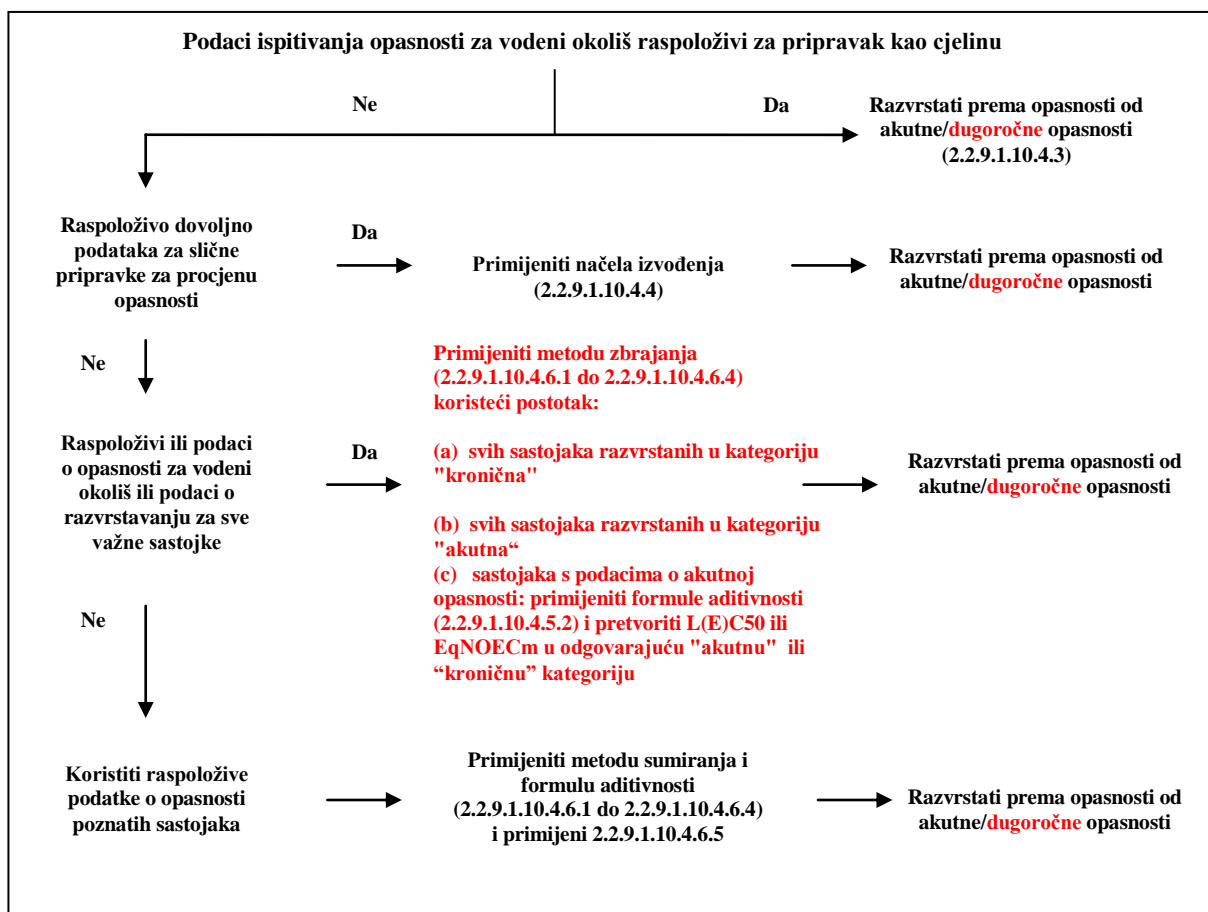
Podaci ispitivanja opasnosti za vodeni okoliš raspoloživi za pripravak kao cjelinu

Ne

Da

Razvrstati prema opasnosti od akutne/dugoročne opasnosti (2.2.9.1.10.4.3)

Raspoloživo dovoljno podataka za slične pripravke za procjenu opasnosti

Da

Primijeniti načela izvođenja (2.2.9.1.10.4.4)

Razvrstati prema opasnosti od akutne/dugoročne opasnosti

Ne

Primijeniti metodu zbrajanja (2.2.9.1.10.4.6.1 do 2.2.9.1.10.4.6.4) koristeći postotak:

Raspoloživi ili podaci o opasnosti za vodeni okoliš ili podaci o razvrstavanju za sve važne sastojke

Da

(a) svih sastojaka razvrstanih u kategoriju "kronična"

Razvrstati prema opasnosti od akutne/dugoročne opasnosti

(b) svih sastojaka razvrstanih u kategoriju "akutna“

(c) sastojaka s podacima o akutnoj opasnosti: primijeniti formule aditivnosti (2.2.9.1.10.4.5.2) i pretvoriti L(E)C50 ili EqNOECm u odgovarajuću "akutnu" ili “kroničnu” kategoriju

Ne

Koristiti raspoložive podatke o opasnosti poznatih sastojaka

Primijeniti metodu sumiranja i formulu aditivnosti (2.2.9.1.10.4.6.1 do 2.2.9.1.10.4.6.4) i primijeni 2.2.9.1.10.4.6.5

Razvrstati prema opasnosti od akutne/dugoročne opasnosti